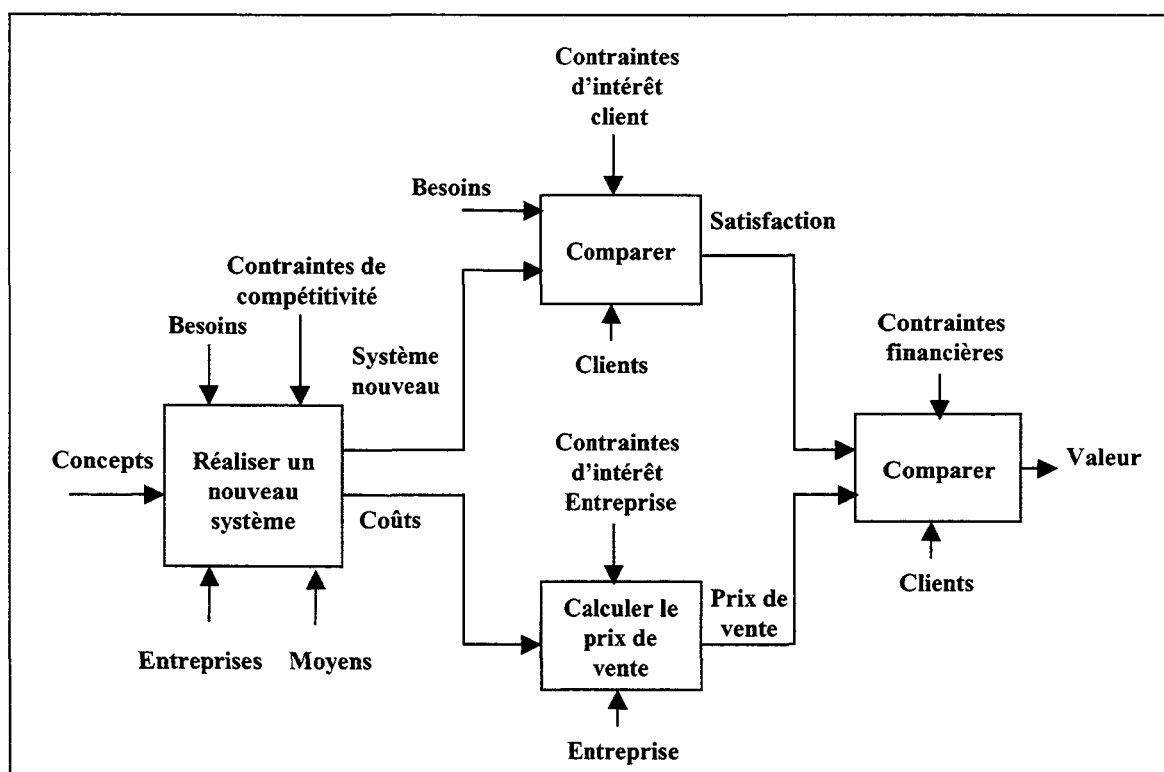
Contraintes d'intérêt client

Besoins

Comparer

Satisfaction

Contraintes de compétitivité

Besoins

Système nouveau

Clients

Contraintes financières

Concepts

Réaliser un nouveau système

Coûts

Contraintes d'intérêt Entreprise

Comparer

Valeur

Clients

Calculer le prix de vente

Prix de vente

Entreprises

Moyens

Entreprise